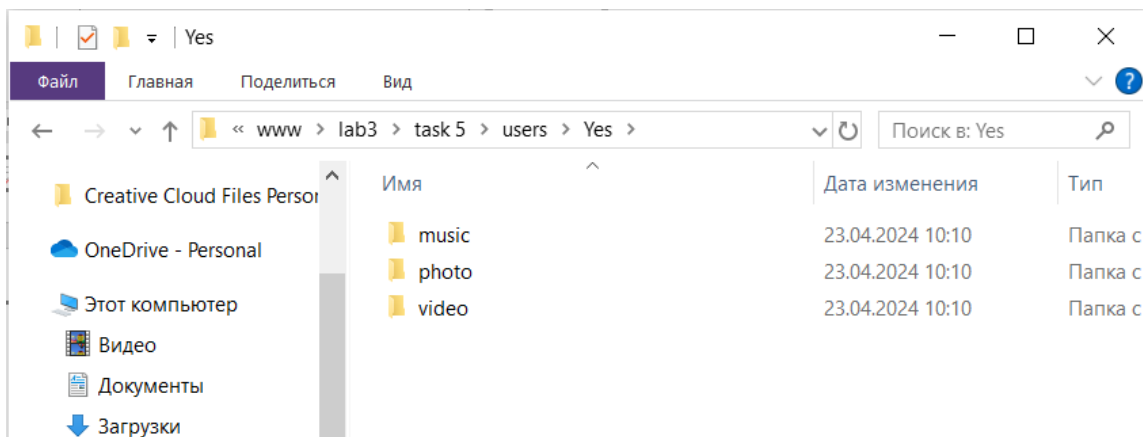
Yes

Файл Главная Поделиться Вид

« www > lab3 > task 5 > users > Yes

Поиск в: Yes

Creative Cloud Files Persor

OneDrive - Personal

Этот компьютер

Видео

Документы

Загрузки

| Имя | Дата изменения | Тип |
|---|---|---|
| music | 23.04.2024 10:10 | Папка с |
| photo | 23.04.2024 10:10 | Папка с |
| video | 23.04.2024 10:10 | Папка с |